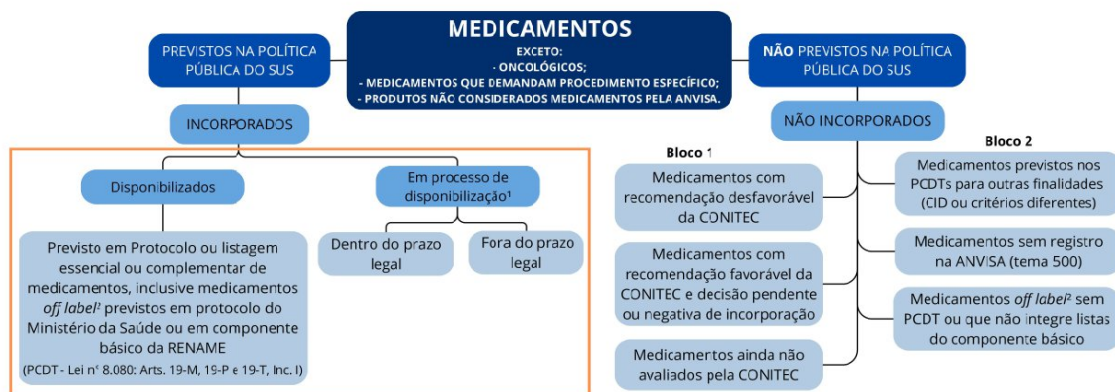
MEDICAMENTOS
EXCETO:
- ONCOLÓGICOS;
- MEDICAMENTOS QUE DEMANDAM PROCEDIMENTO ESPECÍFICO;
- PRODUTOS NÃO CONSIDERADOS MEDICAMENTOS PELA ANVISA.

PREVISTOS NA POLÍTICA PÚBLICA DO SUS

INCORPORADOS

Disponibilizados

Previsto em Protocolo ou listagem essencial ou complementar de medicamentos, inclusive medicamentos *off label*² previstos em protocolo do Ministério da Saúde ou em componente básico da RENAME
(PCDT - Lei nº 8.080: Arts. 19-M, 19-P e 19-T, Inc. I)

Em processo de disponibilização¹

Dentro do prazo legal

Fora do prazo legal

NÃO PREVISTOS NA POLÍTICA PÚBLICA DO SUS

NÃO INCORPORADOS

Bloco 1

Medicamentos com recomendação desfavorável da CONITEC

Medicamentos com recomendação favorável da CONITEC e decisão pendente ou negativa de incorporação

Medicamentos ainda não avaliados pela CONITEC

Bloco 2

Medicamentos previstos nos PCDTs para outras finalidades (CID ou critérios diferentes)

Medicamentos sem registro na ANVISA (tema 500)

Medicamentos *off label*² sem PCDT ou que não integre listas do componente básico